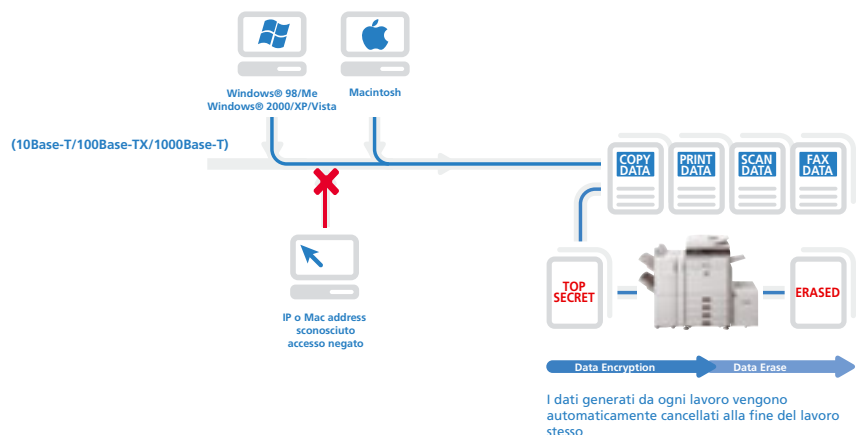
Windows® 98/Me
Windows® 2000/XP/Vista

Macintosh

(10Base-T/100Base-TX/1000Base-T)

COPY DATA

PRINT DATA

SCAN DATA

FAX DATA

IP o Mac address sconosciuto accesso negato

TOP SECRET

ERASED

Data Encryption

Data Erase

I dati generati da ogni lavoro vengono automaticamente cancellati alla fine del lavoro stesso